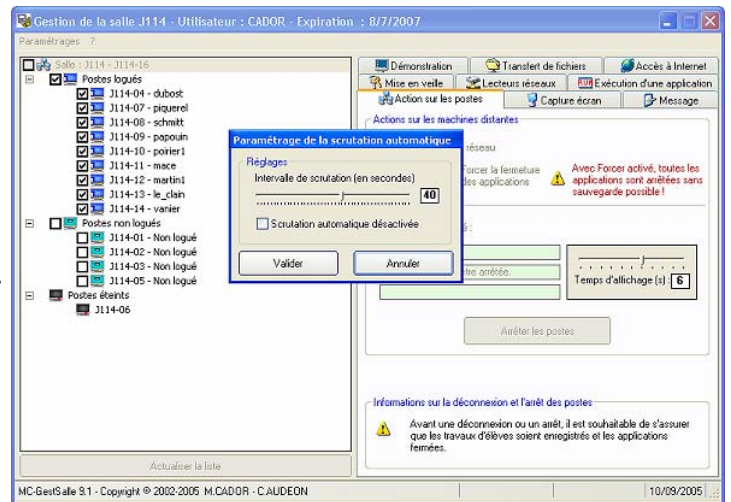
Gestion de la salle J114 - Utilisateur : CADOR - Expiration : 8/7/2007

Paramétrages ?

Salle : J114 - J114-16
Postes logués
J114-04 - dubost
J114-07 - piquerel
J114-08 - schmitt
J114-09 - papouin
J114-10 - poirier1
J114-11 - mace
J114-12 - martin1
J114-13 - le_clain
J114-14 - vanier
Postes non logués
J114-01 - Non logué
J114-02 - Non logué
J114-03 - Non logué
J114-05 - Non logué
Postes éteints
J114-06

Actualiser la liste

Démonstration
Transfert de fichiers
Accès à Internet
Mise en veille
Lecteurs réseaux
Exécution d'une application
Action sur les postes
Capture écran
Message

Actions sur les machines distantes
réseau
Forcer la fermeture des applications
Avec Forcer activé, toutes les applications sont arrêtées sans sauvegarde possible !
é :
tre arrêtée.
Temps d'affichage (s) 6
Arrêter les postes

Informations sur la déconnexion et l'arrêt des postes
Avant une déconnexion ou un arrêt, il est souhaitable de s'assurer que les travaux d'élèves soient enregistrés et les applications fermées.

Paramétrage de la scrutation automatique
Réglages
Intervalle de scrutation (en secondes)
40
Scrutation automatique désactivée
Valider
Annuler

MC-GestSalle 9.1 - Copyright © 2002-2005 M.CADOR - C.AUDEON
10/09/2005